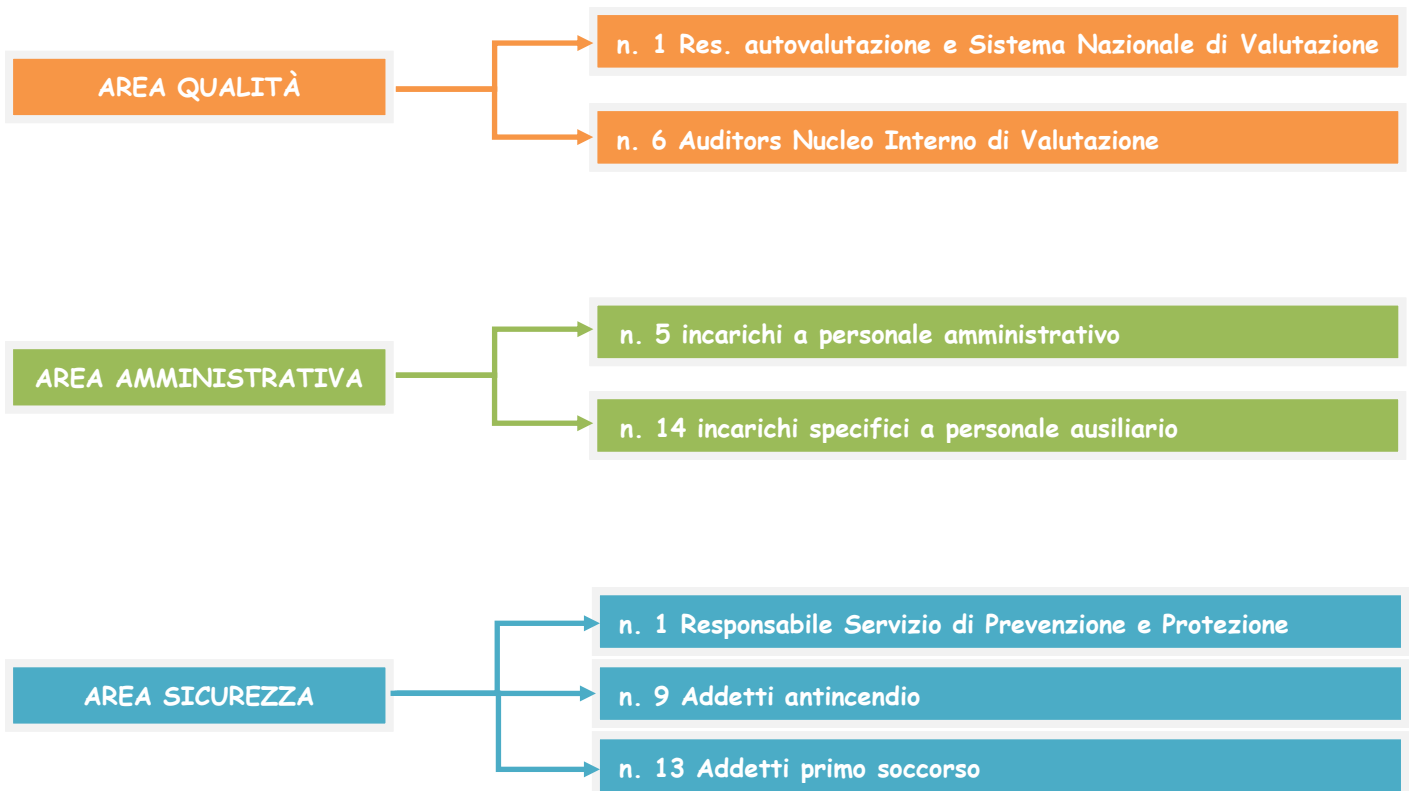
AREA QUALITÀ

n. 1 Res. autovalutazione e Sistema Nazionale di Valutazione

n. 6 Auditors Nucleo Interno di Valutazione

AREA AMMINISTRATIVA

n. 5 incarichi a personale amministrativo

n. 14 incarichi specifici a personale ausiliario

AREA SICUREZZA

n. 1 Responsabile Servizio di Prevenzione e Protezione

n. 9 Addetti antincendio

n. 13 Addetti primo soccorso